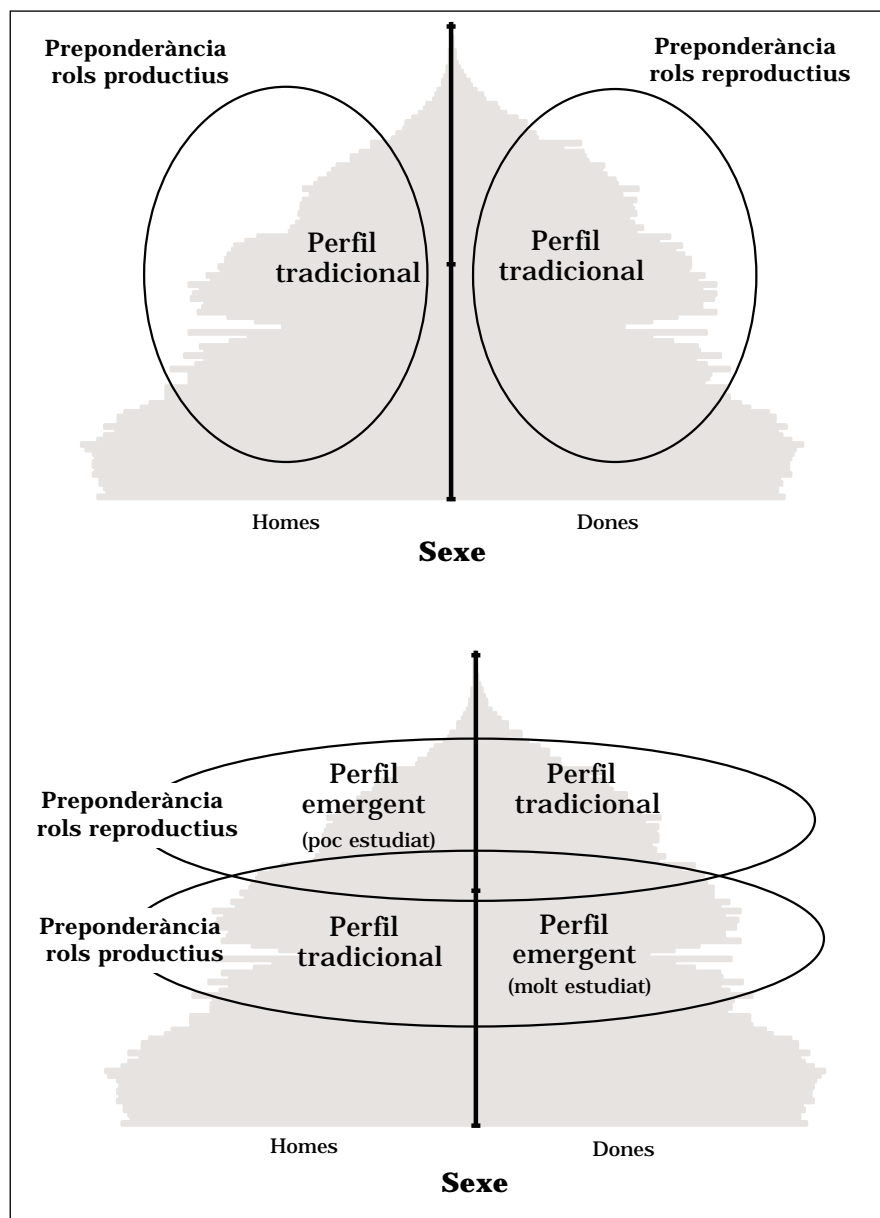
Preponderància rols productius

Preponderància rols reproductius

Perfil tradicional

Perfil tradicional

Homes

Dones

Sexe

Perfil emergent (poc estudiat)

Perfil tradicional

Preponderància rols reproductius

Preponderància rols productius

Perfil tradicional

Perfil emergent (molt estudiat)

Homes

Dones

Sexe